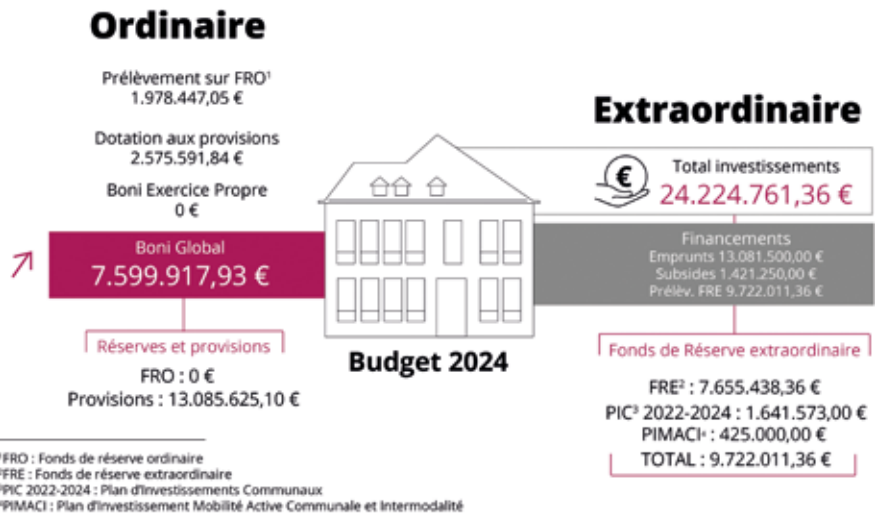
Ordinaire

Prélèvement sur FRO¹
1.978.447,05 €

Dotation aux provisions
2.575.591,84 €

Boni Exercice Propre
0 €

Boni Global
7.599.917,93 €

Réserves et provisions

FRO : 0 €
Provisions : 13.085.625,10 €

Extraordinaire

Total investissements
24.224.761,36 €

Financements
Emprunts 13.081.500,00 €
Subsides 1.421.250,00 €
Prélèv. FRE 9.722.011,36 €

Budget 2024

Fonds de Réserve extraordinaire

FRE² : 7.655.438,36 €
PIC³ 2022-2024 : 1.641.573,00 €
PIMACI⁴ : 425.000,00 €
TOTAL : 9.722.011,36 €

¹FRO : Fonds de réserve ordinaire
²FRE : Fonds de réserve extraordinaire
³PIC 2022-2024 : Plan d'Investissements Communaux
⁴PIMACI : Plan d'Investissement Mobilité Active Communale et Intermodalité